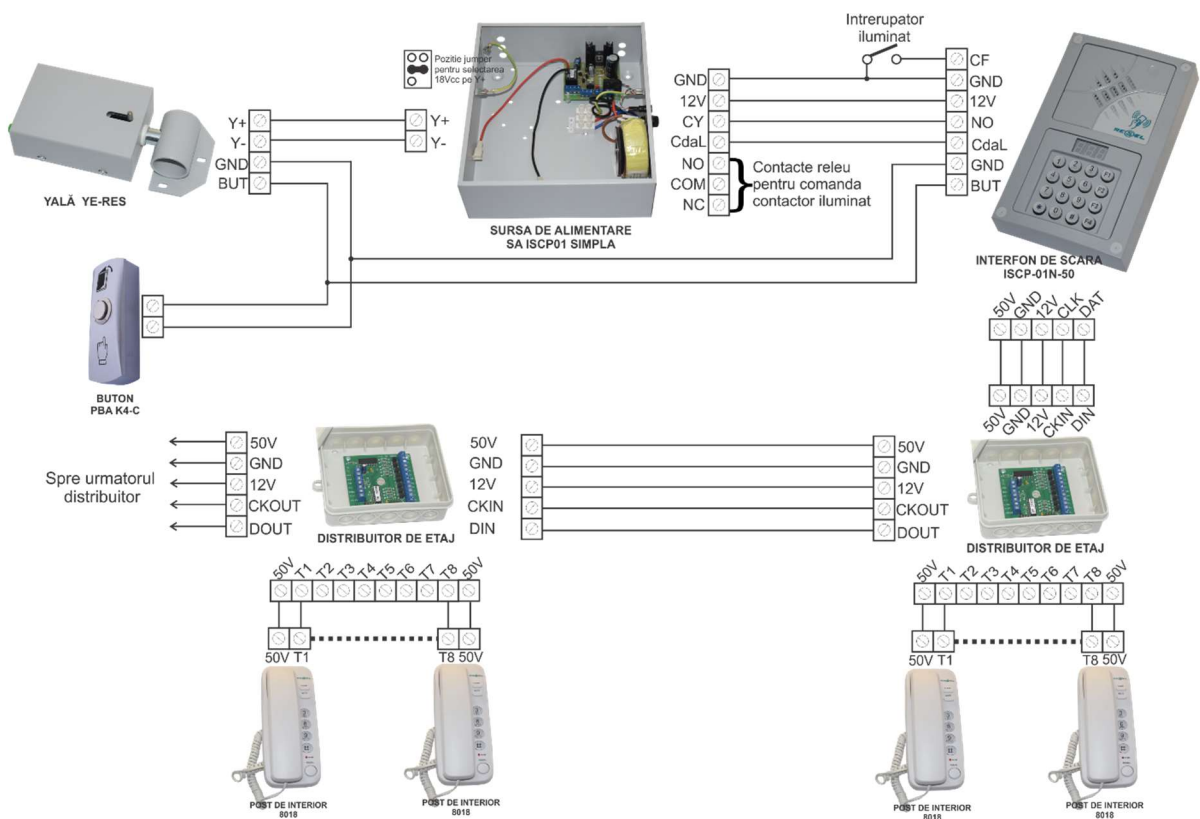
Intrerupator iluminat

Pozitie jumper pentru selectarea 18Vcc pe Y+

Y+
Y-
GND
BUT

Y+
Y-

YALĂ YE-RES

SURSA DE ALIMENTARE SA ISCP01 SIMPLA

GND
12V
CY
CdaL
NO
COM
NC

Contacte releu pentru comanda contactor iluminat

CF
GND
12V
NO
CdaL
GND
BUT

INTERFON DE SCARA ISCP-01N-50

BUTON PBA K4-C

50V GND 12V CLK DAT

50V GND 12V CKIN DIN

Spre urmatorul distribuitor

50V
GND
12V
CKOUT
DOUT

DISTRIBUITOR DE ETAJ

50V
GND
12V
CKIN
DIN

50V
GND
12V
CKOUT
DOUT

DISTRIBUITOR DE ETAJ

50V T1 T2 T3 T4 T5 T6 T7 T8 50V

50V T1 T8 50V

50V T1 T2 T3 T4 T5 T6 T7 T8 50V

50V T1 T8 50V

POST DE INTERIOR 8018

POST DE INTERIOR 8018

POST DE INTERIOR 8018

POST DE INTERIOR 8018